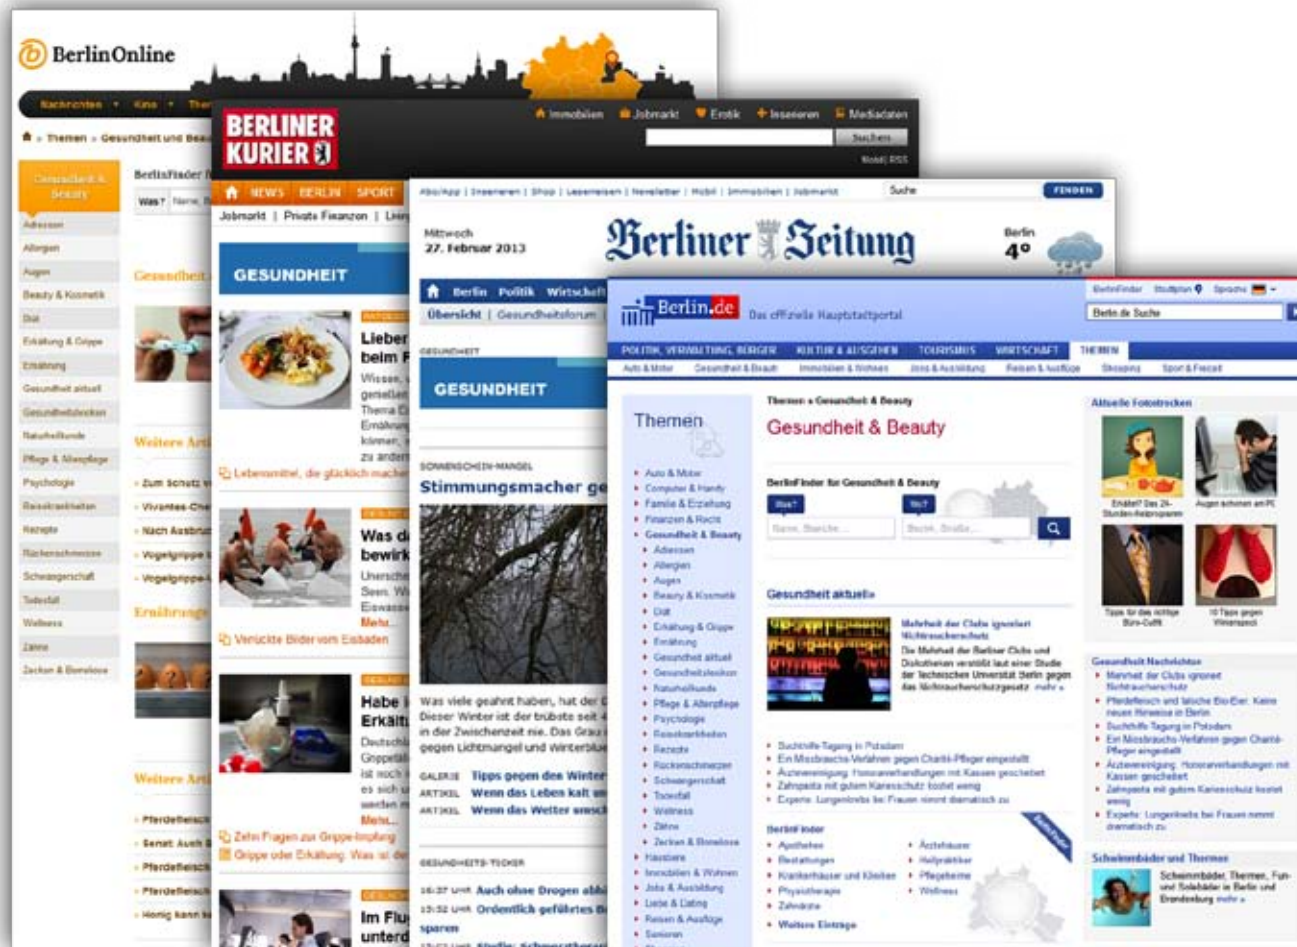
BerlinOnline

Nachrichten Kino Ther

Themen » Gesundheit und Bea

Gesundheit & Beauty

BerlinFinder

Was? Name

Adressen
Allergien
Augen
Beauty & Kosmetik
Diät
Erkältung & Grippe
Ernährung
Gesundheit aktuell
Gesundheitslexikon
Naturheilkunde
Pflege & Altenpflege
Psychologie
Reisekrankheiten
Rezepte
Rückenschmerzen
Schwangerschaft
Todesfall
Wellness
Zähne
Zecken & Borreliose

Gesundheit

Weitere Art

Zum Schutz
Vivantes-Che
Nach Ausbru
Vogelgrippe
Vogelgrippe

Ernährung

Weitere Art

Pferdefleisch
Senat: Auch
Pferdefleisch
Pferdefleisch
Honig kann

BERLINER KURIER

Immobilien Jobmarkt Erotik Inserieren Mediadaten

Suchen

Mobil RSS

NEWS BERLIN SPORT

Jobmarkt | Private Finanzen | Lei

GESUNDHEIT

Lieber beim F

Wissen, gesellen Thema E Ernährung können, zu ander

Lebensmittel, die glücklich mache

Was d bewirk

Unersch Seen. W Eiswass

Mehr...

Verrückte Bilder vom Eisbaden

Habe i Erkält

Deutschl Grippe ist noch es such werden

Mehr...

Zehn Fragen zur Grippe-Impfung
Grippe oder Erkältung: Was ist de

Im Flu unterd

Abo/App | Inserieren | Shop | Leserreisen | Newsletter | Mobil | Immobilien | Jobmarkt

Suche FINDEN

Mittwoch 27. Februar 2013

Berliner Zeitung

Berlin 4°

Berlin Politik Wirtschaft

Übersicht | Gesundheitsforum

GESUNDHEIT

GESUNDHEIT

SONNENSCHEIN-MANGEL

Stimmungsmacher ge

Was viele geahnt haben, hat der Dieser Winter ist der trübste seit 4 in der Zwischenzeit nie. Das Grau gegen Lichtmangel und Winterblue

GALERIE Tipps gegen den Winter
ARTIKEL Wenn das Leben kalt w
ARTIKEL Wenn das Wetter unsch

GESUNDHEITS-TICKER

16:37 UHR Auch ohne Drogen abh
13:52 UHR Ordentlich gefülltes B sparen

Berlin.de Das offizielle Hauptstadtportal

BerlinFinder Stadtplan Sprache

Berlin.de Suche

POLITIK, VERWALTUNG, BÜRGER KULTUR & AUSGEHEN TOURISMUS WIRTSCHAFT THEMEN

Auto & Motor Gesundheit & Beauty Immobilien & Wohnen Jobs & Ausbildung Reisen & Ausflüge Shopping Sport & Freizeit

Themen

Auto & Motor
Computer & Handy
Familie & Erziehung
Finanzen & Recht
Gesundheit & Beauty
Adressen
Allergien
Augen
Beauty & Kosmetik
Diät
Erkältung & Grippe
Ernährung
Gesundheit aktuell
Gesundheitslexikon
Naturheilkunde
Pflege & Altenpflege
Psychologie
Reisekrankheiten
Rezepte
Rückenschmerzen
Schwangerschaft
Todesfall
Wellness
Zähne
Zecken & Borreliose
Haustiere
Immobilien & Wohnen
Jobs & Ausbildung
Liebe & Dating
Reisen & Ausflüge
Senioren

Themen » Gesundheit & Beauty

Gesundheit & Beauty

BerlinFinder für Gesundheit & Beauty

Was? Wo?

Name, Branche... Bezirk, Straße...

Gesundheit aktuell»

Mehrheit der Clubs ignoriert Nichtraucherschutz

Die Mehrheit der Berliner Clubs und Diskotheken verstößt laut einer Studie der Technischen Universität Berlin gegen das Nichtraucherschutzgesetz. mehr »

Suchthilfe-Tagung in Potsdam
Ein Missbrauchs-Verfahren gegen Charité-Pfleger eingestellt
Ärztevereinigung: Honorarverhandlungen mit Kassen gescheitert
Zahnpasta mit gutem Kariesschutz kostet wenig
Experte: Lungenkrebs bei Frauen nimmt dramatisch zu

BerlinFinder

Apotheken
Bestattungen
Krankenhäuser und Kliniken
Physiotherapie
Zahnärzte
Ärztehäuser
Heilpraktiker
Pflegeheime
Wellness

Weitere Einträge

Aktuelle Fotostrecken

Erkältet? Das 24-Stunden-Heilprogramm
Augen schonen am PC
Tipps für das richtige Büro-Outfit
10 Tipps gegen Wintersport

Gesundheit Nachrichten

Mehrheit der Clubs ignoriert Nichtraucherschutz
Pferdefleisch und falsche Bio-Eier: Keine neuen Hinweise in Berlin
Suchthilfe-Tagung in Potsdam
Ein Missbrauchs-Verfahren gegen Charité-Pfleger eingestellt
Ärztevereinigung: Honorarverhandlungen mit Kassen gescheitert
Zahnpasta mit gutem Kariesschutz kostet wenig
Experte: Lungenkrebs bei Frauen nimmt dramatisch zu

Schwimmbäder und Thermen

Schwimmbäder, Thermen, Fun- und Solebäder in Berlin und Brandenburg mehr »